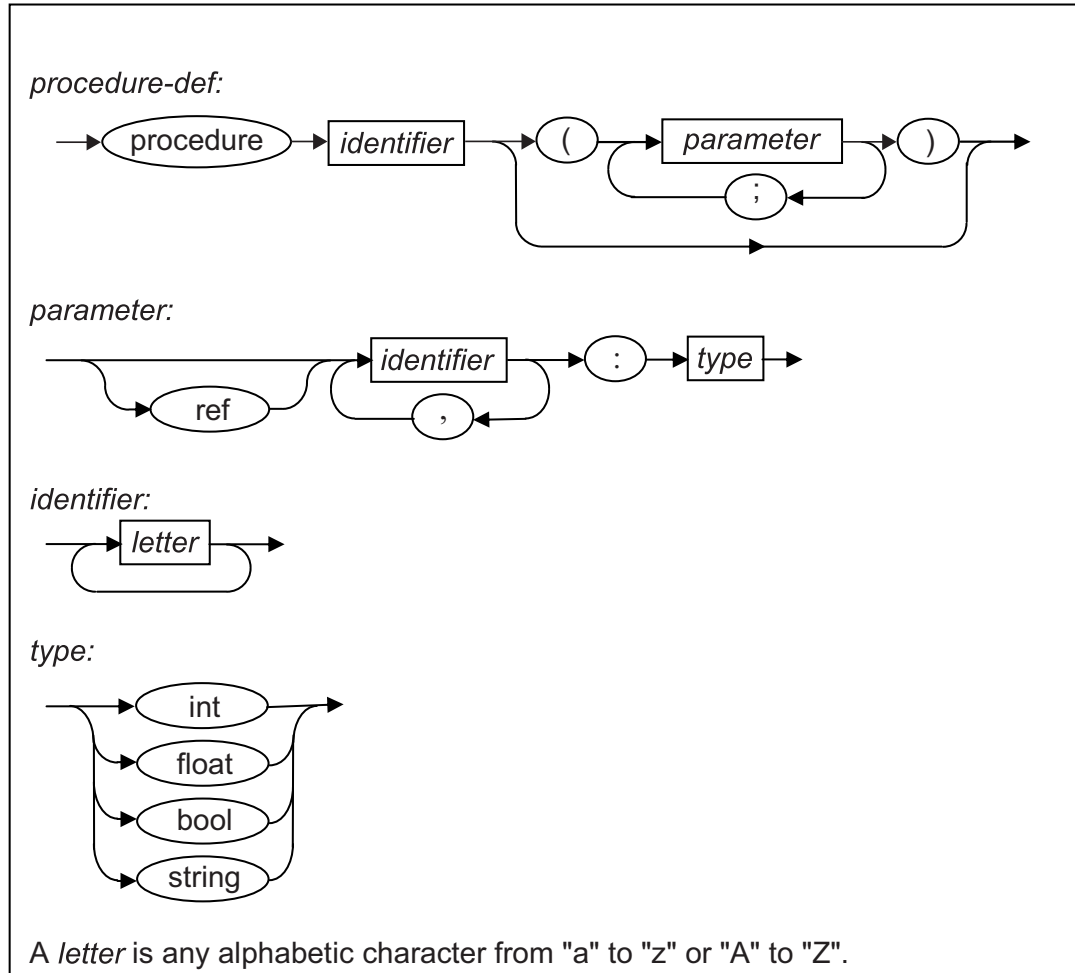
procedure-def:

procedure identifier ( parameter ; )

parameter:

ref identifier , : type

identifier:

letter

type:

int
float
bool
string

A letter is any alphabetic character from "a" to "z" or "A" to "Z".